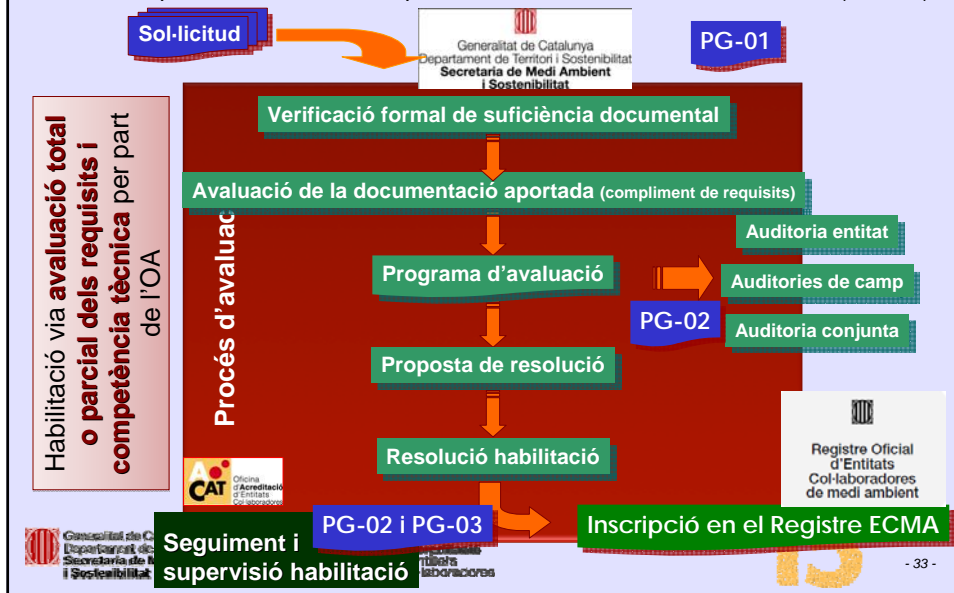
Sol·licitud

Generalitat de Catalunya
Departament de Territori i Sostenibilitat
Secretaria de Medi Ambient i Sostenibilitat

PG-01

Habilitació via avaluació total o parcial dels requisits i competència tècnica per part de l'OA

Procés d'avaluac

Verificació formal de suficiència documental

Avaluació de la documentació aportada (compliment de requisits)

Auditoria entitat

Programa d'avaluació

Auditories de camp

PG-02

Auditoria conjunta

Proposta de resolució

Resolució habilitació

Registre Oficial d'Entitats Col·laboradores de medi ambient

ACAT Oficina d'Acreditació d'Entitats Col·laboradores

PG-02 i PG-03

Inscripció en el Registre ECMA

Generalitat de C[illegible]
Departament de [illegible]
Secretaria de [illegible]
i Sostenibilitat

Seguiment i supervisió habilitació

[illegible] Entitats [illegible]laboradores

- 33 -